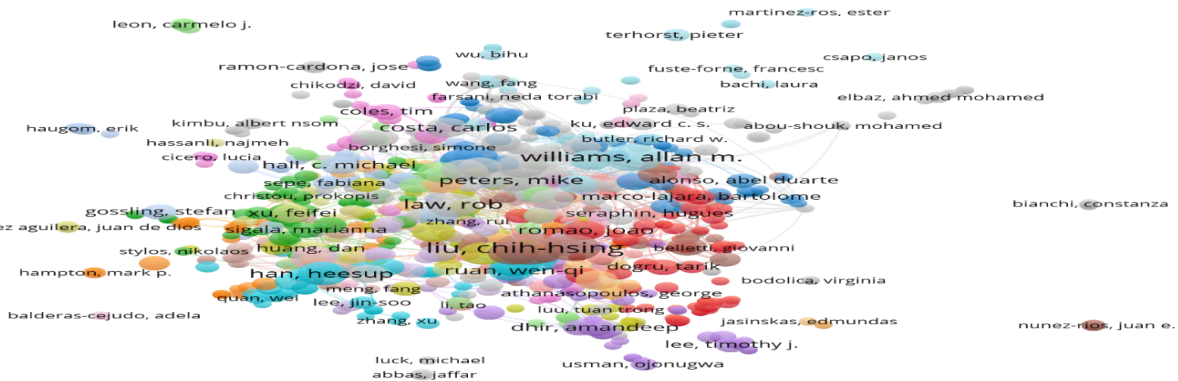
martinez-ros, ester
leon, carmelo j.
terhorst, pieter
wu, bihu
csapo, janos
ramon-cardona, jose
fuste-forne, francesc
wang, fang
chikodzi, david
bachi, laura
farsani, neda torabi
elbaz, ahmed mohamed
plaza, beatriz
coles, tim
kimbu, albert nsom
ku, edward c. s.
abou-shouk, mohamed
haugom, erik
costa, carlos
butler, richard w.
hassanli, najmeh
borghesi, simone
cicero, lucia
williams, allan m.
hall, c. michael
alonso, abel duarte
peters, mike
sepe, fabiana
christou, prokopis
marco-lajara, bartolome
law, rob
gossling, stefan
xu, feifei
seraphin, hugues
bianchi, constanza
z aguilera, juan de dios
zhang, rui
sigala, marianna
romao, joao
huang, dan
liu, chih-hsing
stylos, nikolaos
belletti, giovanni
hampton, mark p.
ruan, wen-qi
han, heesup
dogru, tarik
bodolica, virginia
quan, wei
athanasopoulos, george
lee, jin-soo
meng, fang
li, tao
balderas-cejudo, adela
luu, tuan trong
zhang, xu
jasinskas, edmundas
dhir, amandeep
nunez-rios, juan e.
lee, timothy j.
luck, michael
usman, ojonugwa
abbas, jaffar